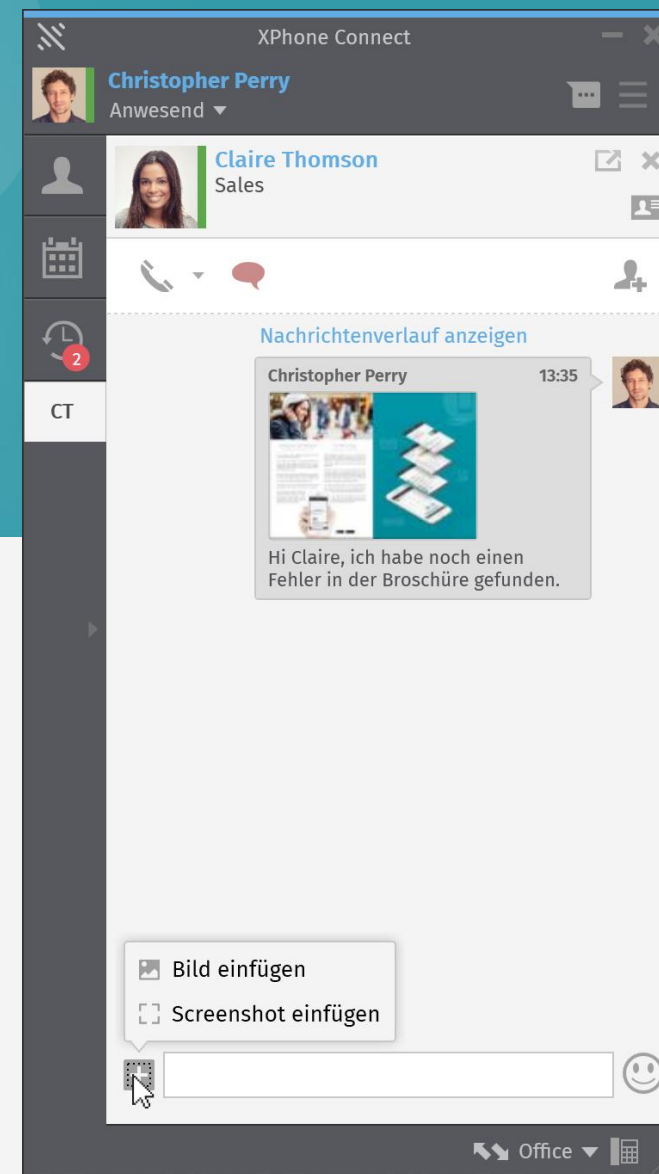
XPhone Connect

Christopher Perry
Anwesend

Claire Thomson
Sales

2

CT

Nachrichtenverlauf anzeigen

Christopher Perry 13:35

Hi Claire, ich habe noch einen Fehler in der Broschüre gefunden.

Bild einfügen

Screenshot einfügen

Office